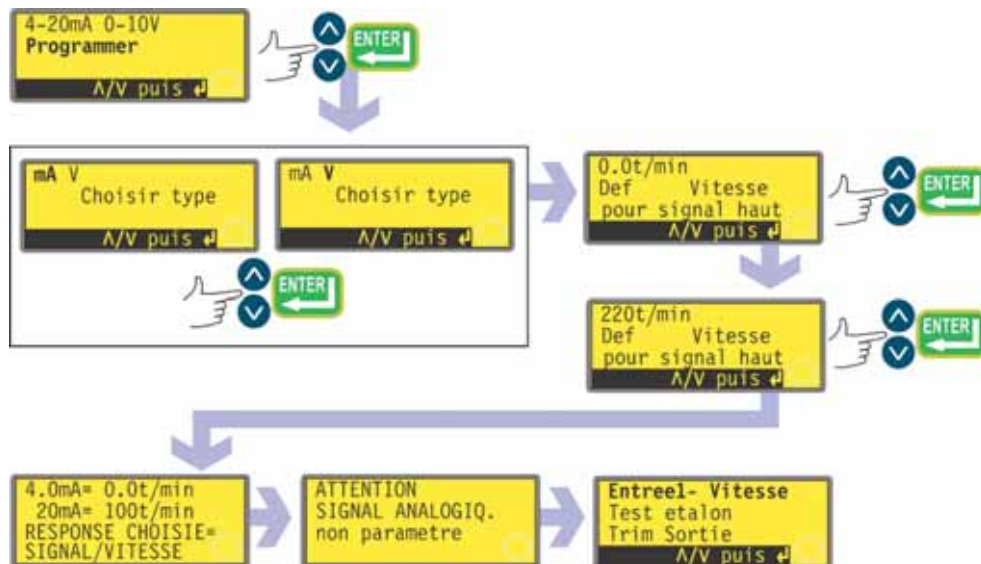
4-20mA 0-10V
Programmer
Λ/V puis ↵

ENTER

mA V
Choisir type
Λ/V puis ↵

mA V
Choisir type
Λ/V puis ↵

ENTER

0.0t/min
Def Vitesse
pour signal haut
Λ/V puis ↵

ENTER

220t/min
Def Vitesse
pour signal haut
Λ/V puis ↵

ENTER

4.0mA= 0.0t/min
20mA= 100t/min
RESPONSE CHOISIE=
SIGNAL/VITESSE

ATTENTION
SIGNAL ANALOGIQ.
non parametre

Entreel- Vitesse
Test etalon
Trim Sortie
Λ/V puis ↵